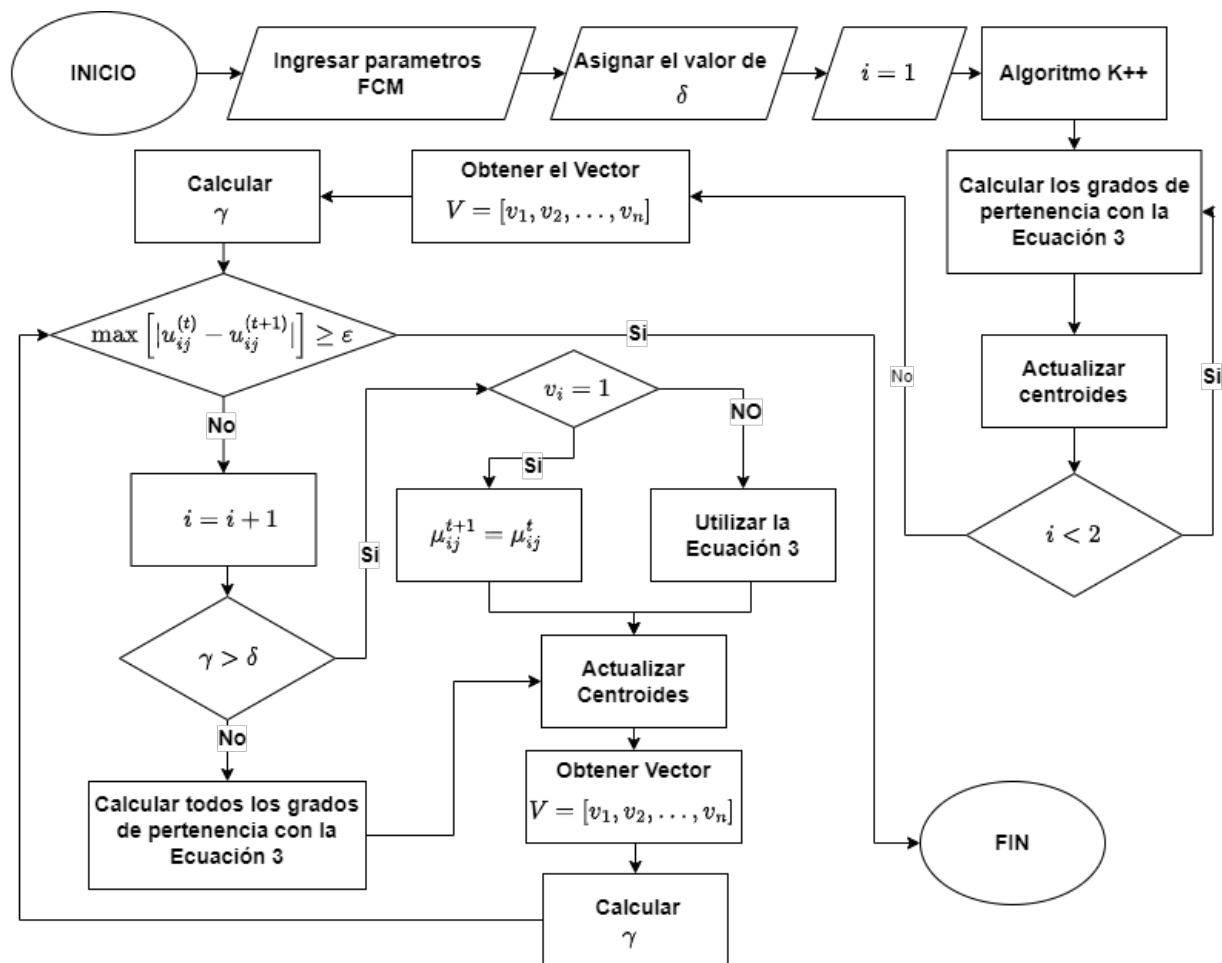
INICIO

Ingresar parametros FCM

Asignar el valor de $\delta$

$i = 1$

Algoritmo K++

Calcular los grados de pertenencia con la Ecuación 3

Actualizar centroides

$i < 2$

Si

No

Obtener el Vector $V = [v_1, v_2, \ldots, v_n]$

Calcular $\gamma$

$\max\left[|u_{ij}^{(t)} - u_{ij}^{(t+1)}|\right] \geq \varepsilon$

Si

No

$i = i + 1$

$\gamma > \delta$

Si

No

$v_i = 1$

Si

NO

$\mu_{ij}^{t+1} = \mu_{ij}^{t}$

Utilizar la Ecuación 3

Actualizar Centroides

Obtener Vector $V = [v_1, v_2, \ldots, v_n]$

Calcular $\gamma$

Calcular todos los grados de pertenencia con la Ecuación 3

FIN